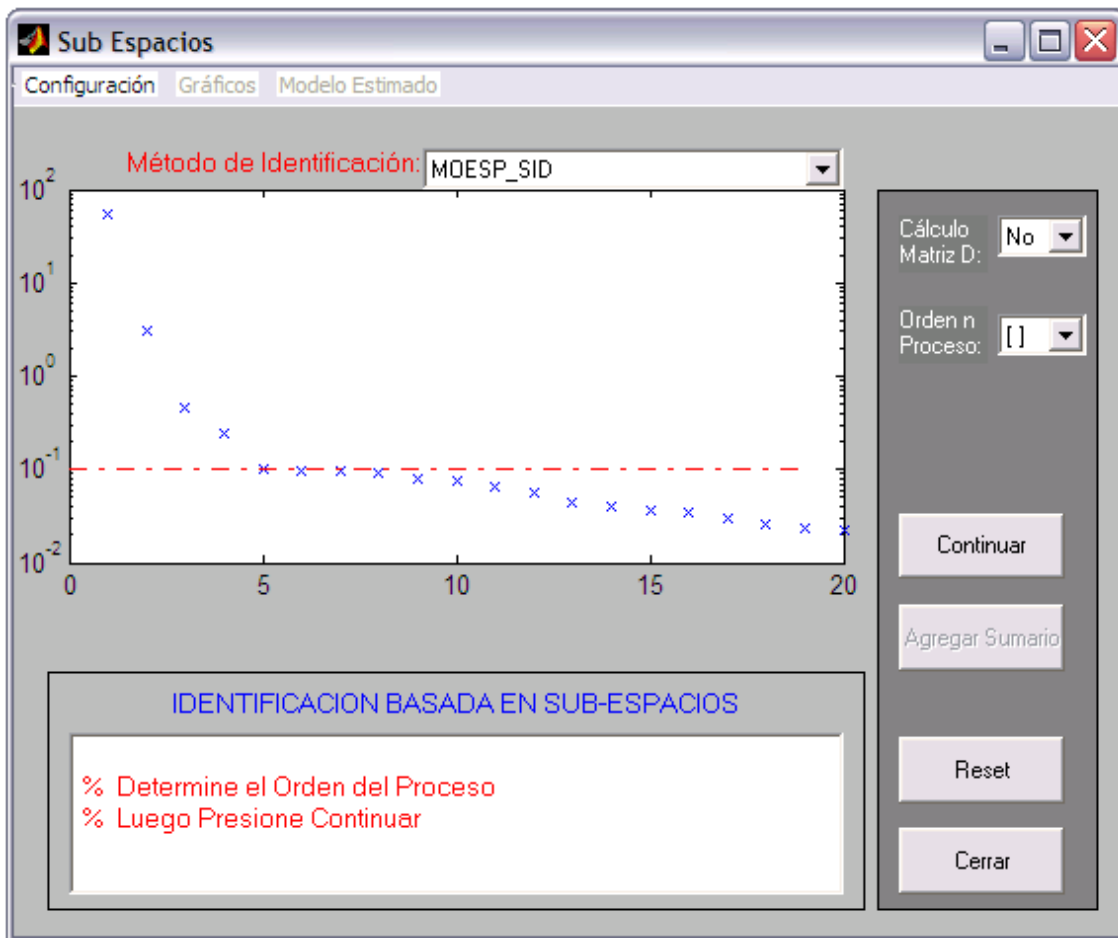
Sub Espacios

Configuración Gráficos Modelo Estimado

Método de Identificación: MOESP_SID

$10^{2}$
$10^{1}$
$10^{0}$
$10^{-1}$
$10^{-2}$

0 5 10 15 20

Cálculo Matriz D: No

Orden n Proceso: [ ]

Continuar

Agregar Sumario

IDENTIFICACION BASADA EN SUB-ESPACIOS

% Determine el Orden del Proceso
% Luego Presione Continuar

Reset

Cerrar